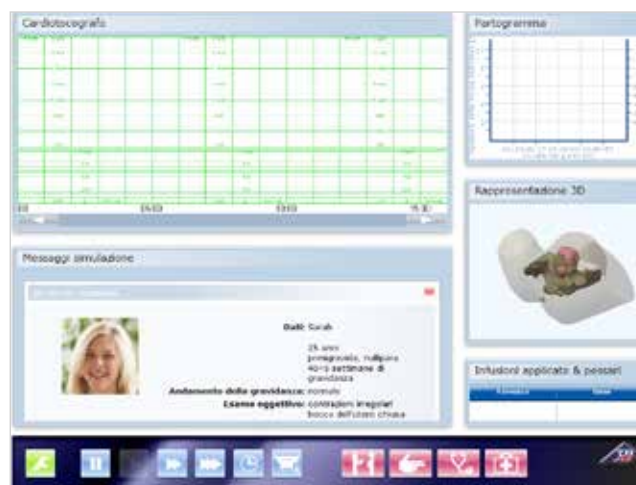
Cardiotocografo

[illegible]

Partogramma

Rappresentazione 3D

Messaggi simulazione

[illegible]

Dati: Sarah

25 anni
primagravida, nullipara
40+0 settimane di gravidanza

Andamento della gravidanza: normale

Esame oggettivo: contrazioni irregolari
bocca dell'utero chiusa

Infusioni applicate & pessari